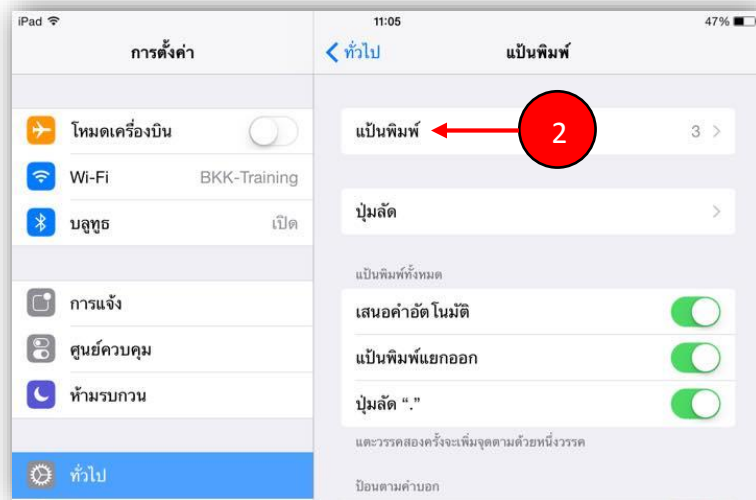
iPad
11:05
47%
การตั้งค่า
< ทั่วไป
แป้นพิมพ์
โหมดเครื่องบิน
Wi-Fi BKK-Training
บลูทูธ เปิด
การแจ้ง
ศูนย์ควบคุม
ห้ามรบกวน
ทั่วไป
แป้นพิมพ์ 3 >
2
ปุ่มลัด >
แป้นพิมพ์ทั้งหมด
เสนอคำอัตโนมัติ
แป้นพิมพ์แยกออก
ปุ่มลัด “.”
แตะวรรคสองครั้งจะเพิ่มจุดตามด้วยหนึ่งวรรค
ป้อนตามคำบอก